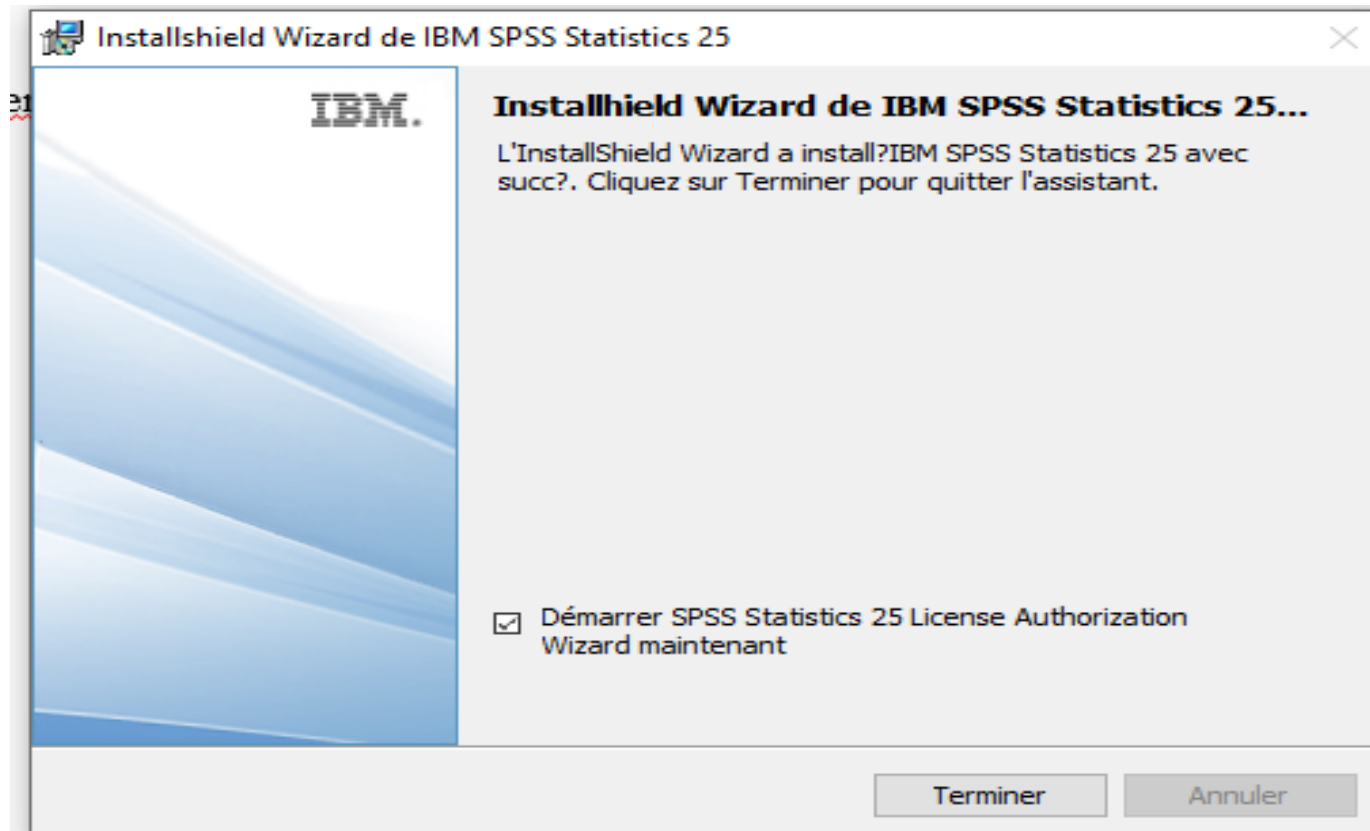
Installshield Wizard de IBM SPSS Statistics 25

IBM.

Installhield Wizard de IBM SPSS Statistics 25...

L'InstallShield Wizard a install?IBM SPSS Statistics 25 avec succ?. Cliquez sur Terminer pour quitter l'assistant.

Démarrer SPSS Statistics 25 License Authorization Wizard maintenant

Terminer

Annuler